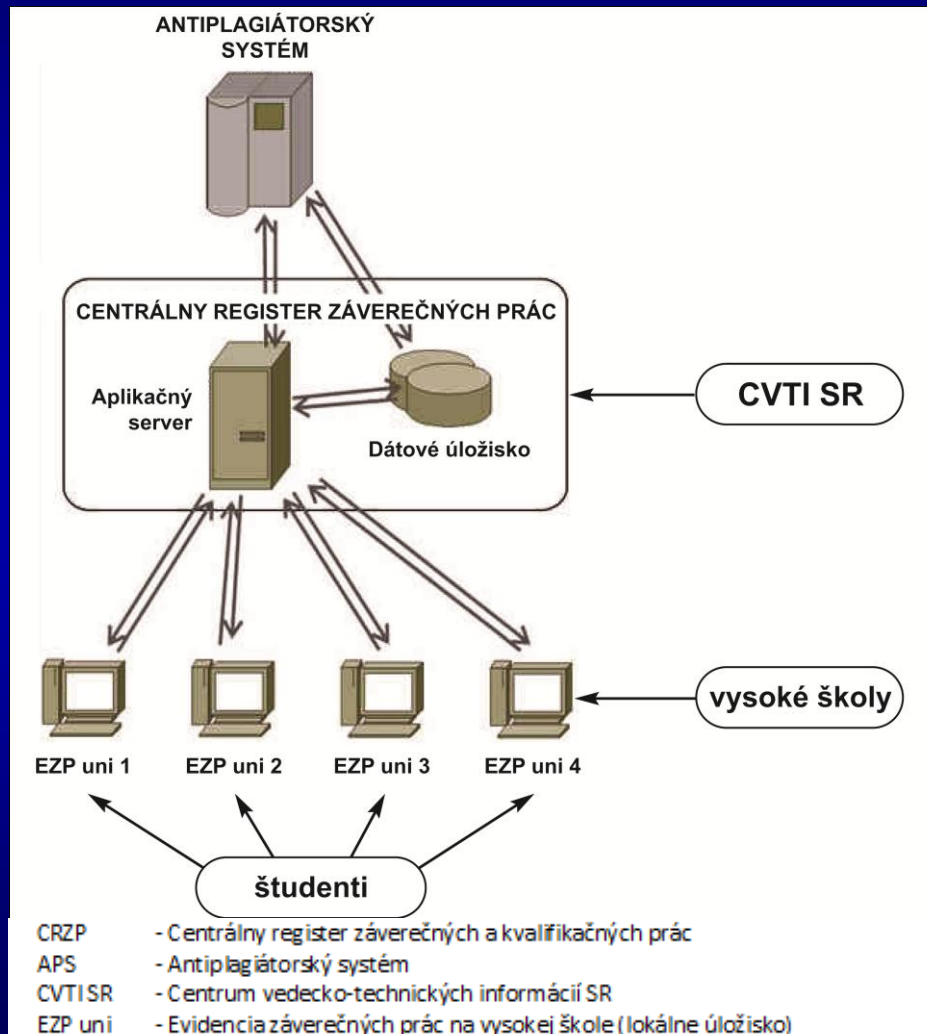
ANTIPLAGIÁTORSKÝ SYSTÉM

CENTRÁLNY REGISTER ZÁVEREČNÝCH PRÁC

Aplikačný server

Dátové úložisko

CVTI SR

vysoké školy

EZP uni 1

EZP uni 2

EZP uni 3

EZP uni 4

študenti

| | |
|---|---|
| CRZP | - Centrálny register záverečných a kvalifikačných prác |
| APS | - Antiplagiátorský systém |
| CVTI SR | - Centrum vedecko-technických informácií SR |
| EZP uni | - Evidencia záverečných prác na vysokej škole (lokálne úložisko) |